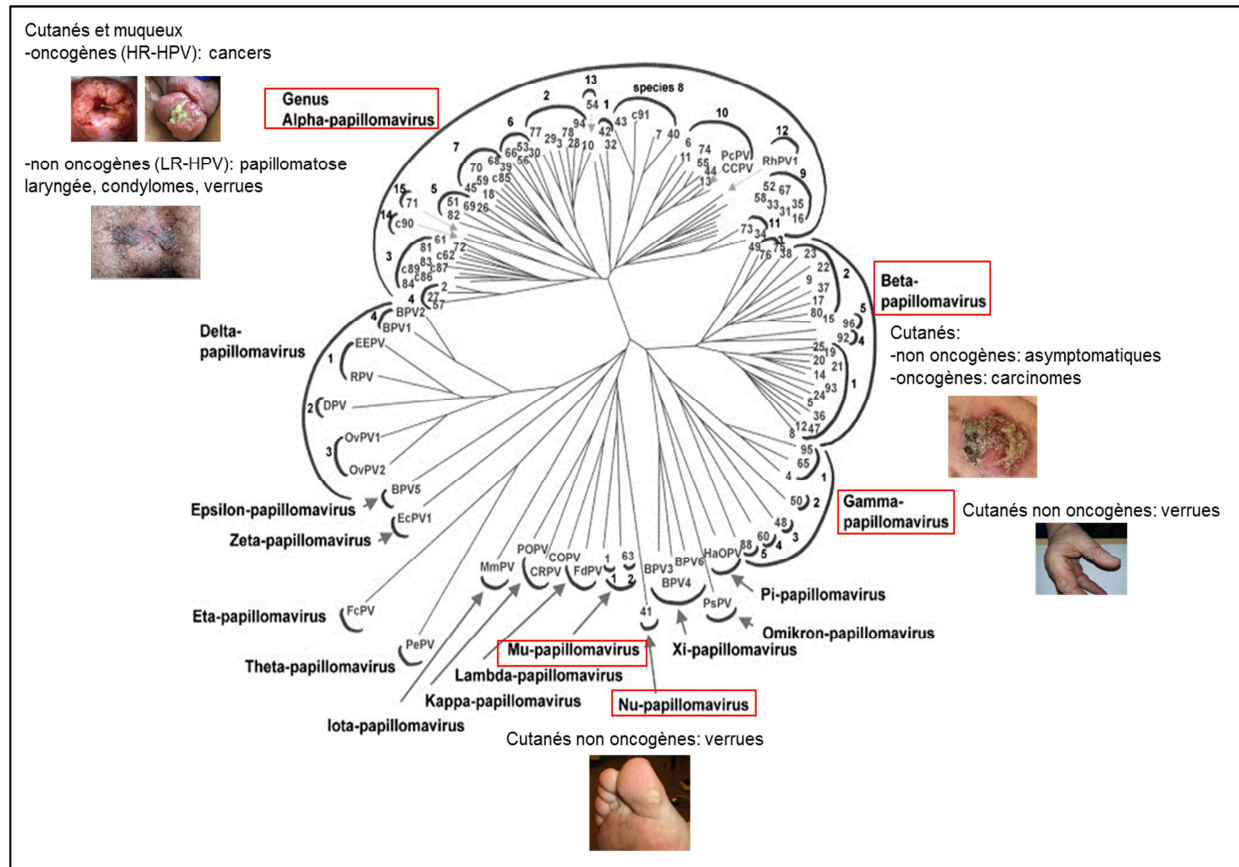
Cutanés et muqueux
-oncogènes (HR-HPV): cancers

-non oncogènes (LR-HPV): papillomatose laryngée, condylomes, verrues

Genus
Alpha-papillomavirus

13
54
2
species 8
1
c91
10
12
6
77
94
43
7
40
74
PcPV
RhPV1
7
68
53
29
78
3
28
10
42
32
6
11
55
44
13
CCPV
9
70
66
39
30
56
c85
52
67
45
59
18
58
33
31
35
16
5
51
69
26
15
71
82
11
73
34
14
c90
61
72
49
76
38
23
22
2
3
81
c62
c89
83
c87
84
c86
2
27
57
9
37
17
4
BPV2
80
15
96
5
4
92
4
BPV1
25
19
Delta-papillomavirus
1
EEPV
20
21
14
RPV
93
24
5
2
DPV
1
36
8
12
47
OvPV1
95
3
OvPV2
65
1
Epsilon-papillomavirus
BPV5
50
2
Zeta-papillomavirus
EcPV1
48
3
60
4
88
5
HaOPV
BPV6
MmPV
POPV
COPV
1
63
CRPV
FdPV
BPV3
BPV4
1
2
PsPV
FcPV
41
PePV

Beta-papillomavirus

Cutanés:
-non oncogènes: asymptomatiques
-oncogènes: carcinomes

Gamma-papillomavirus

Cutanés non oncogènes: verrues

Pi-papillomavirus

Omikron-papillomavirus

Xi-papillomavirus

Eta-papillomavirus

Theta-papillomavirus

Mu-papillomavirus

Lambda-papillomavirus

Kappa-papillomavirus

Nu-papillomavirus

Iota-papillomavirus

Cutanés non oncogènes: verrues